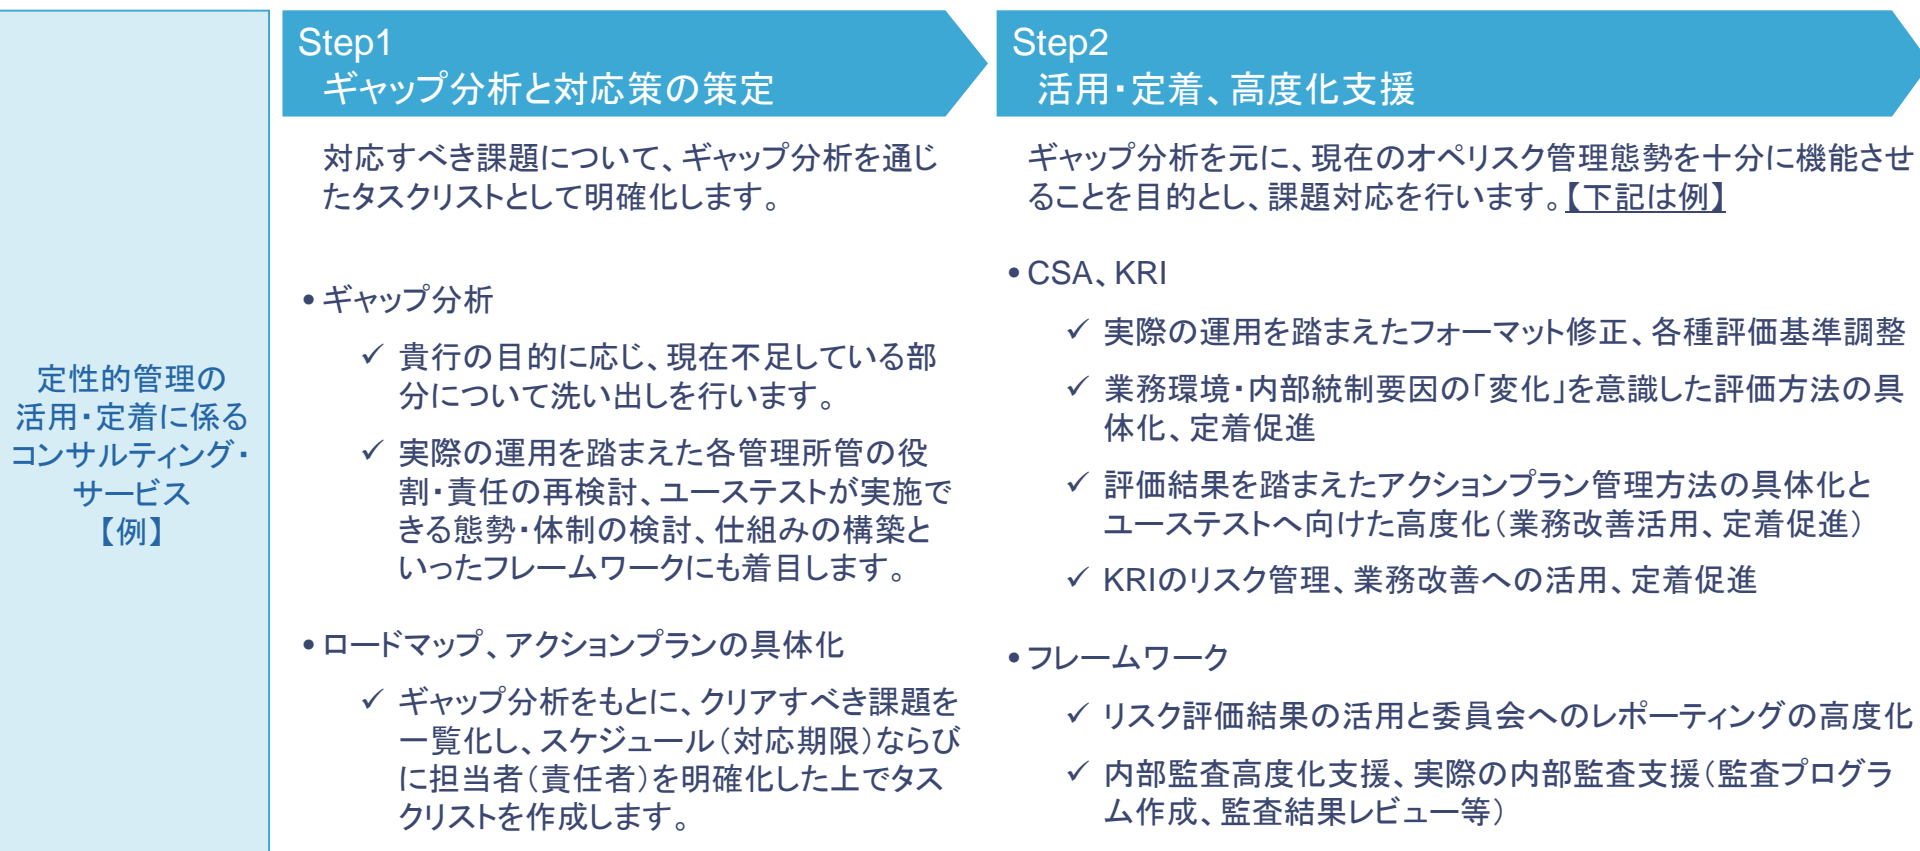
定性的管理の活用・定着に係るコンサルティング・サービス【例】

Step1
ギャップ分析と対応策の策定

対応すべき課題について、ギャップ分析を通じたタスクリストとして明確化します。

• ギャップ分析

✓ 責行の目的に応じ、現在不足している部分について洗い出しを行います。

✓ 実際の運用を踏まえた各管理所管の役割・責任の再検討、ユーステストが実施できる態勢・体制の検討、仕組みの構築といったフレームワークにも着目します。

• ロードマップ、アクションプランの具体化

✓ ギャップ分析をもとに、クリアすべき課題を一覧化し、スケジュール（対応期限）ならびに担当者（責任者）を明確化した上でタスクリストを作成します。

Step2
活用・定着、高度化支援

ギャップ分析を元に、現在のオペリスク管理態勢を十分に機能させることを目的とし、課題対応を行います。【下記は例】

• CSA、KRI

✓ 実際の運用を踏まえたフォーマット修正、各種評価基準調整

✓ 業務環境・内部統制要因の「変化」を意識した評価方法の具体化、定着促進

✓ 評価結果を踏まえたアクションプラン管理方法の具体化とユーステストへ向けた高度化（業務改善活用、定着促進）

✓ KRIのリスク管理、業務改善への活用、定着促進

• フレームワーク

✓ リスク評価結果の活用と委員会へのレポーティングの高度化

✓ 内部監査高度化支援、実際の内部監査支援（監査プログラム作成、監査結果レビュー等）